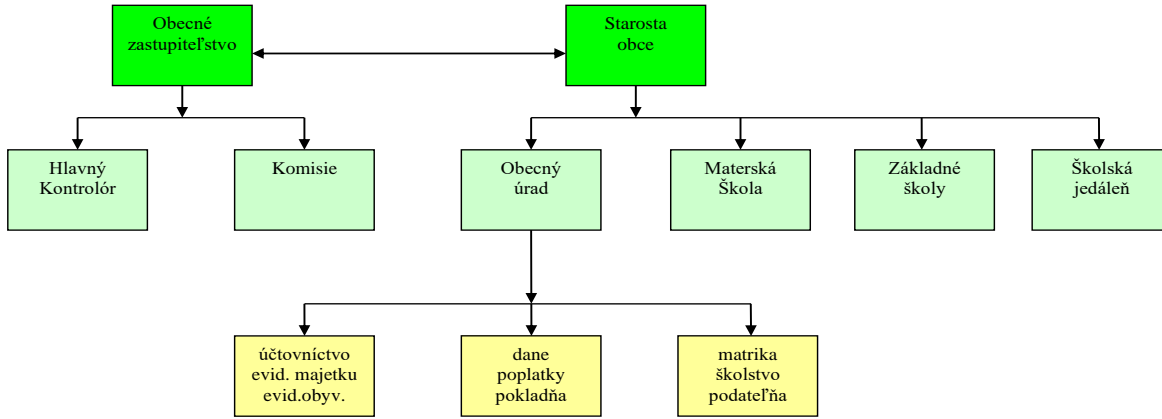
Obecné zastupiteľstvo

Starosta obce

Hlavný Kontrolór

Komisie

Obecný úrad

Materská Škola

Základné školy

Školská jedáleň

účtovníctvo evid. majetku evid.obyv.

dane poplatky pokladňa

matrika školstvo podateľňa